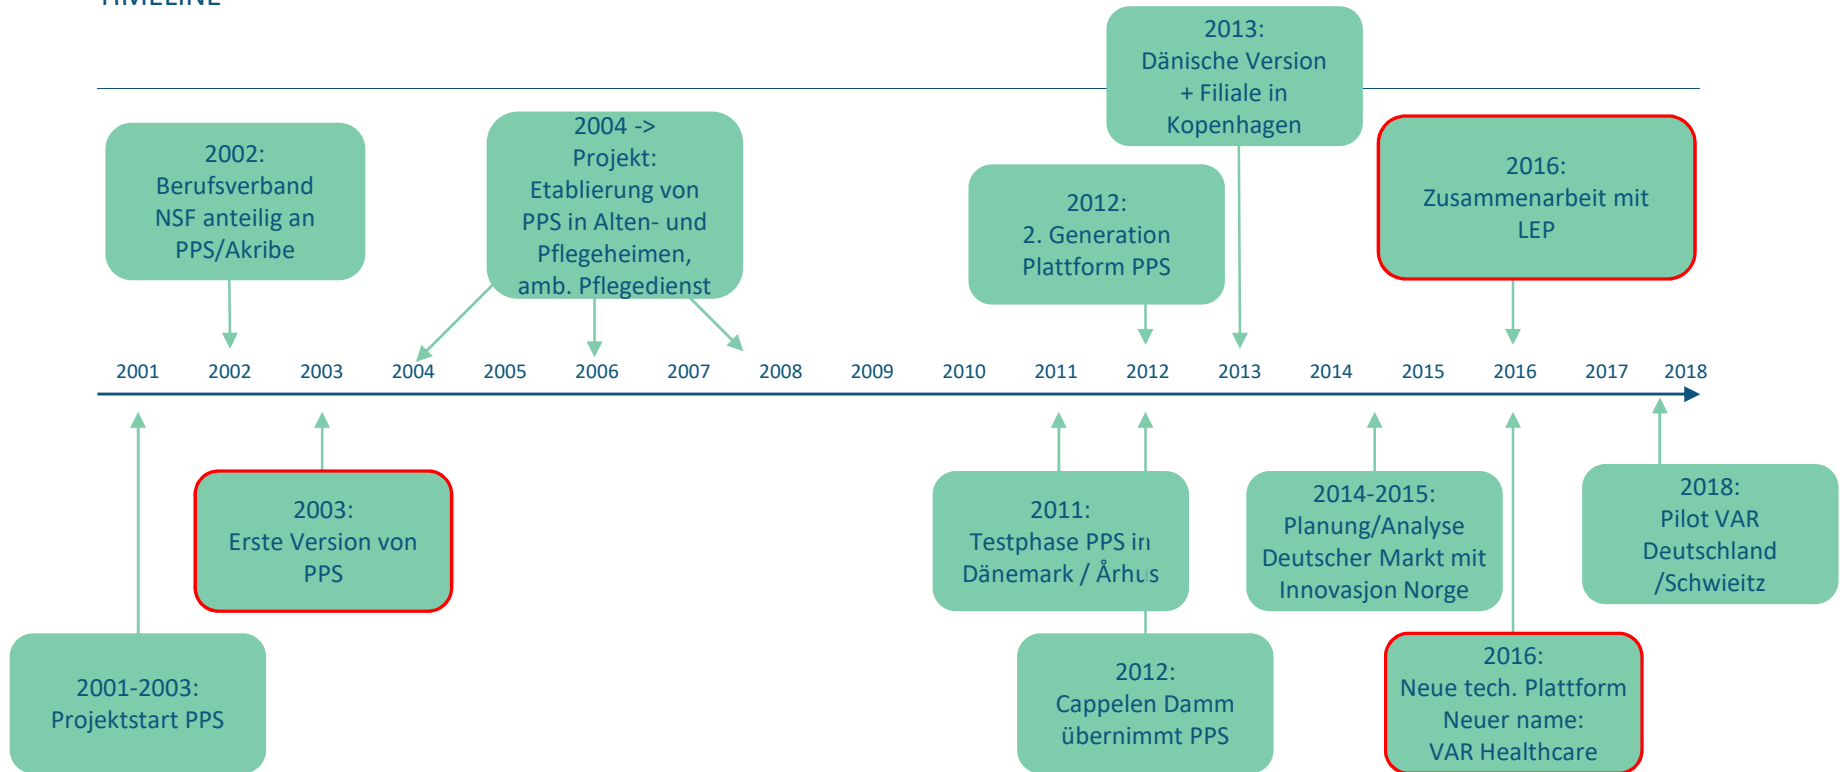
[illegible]

2013:
Dänische Version
+ Filiale in
Kopenhagen

2002:
Berufsverband
NSF anteilig an
PPS/Akribe

2004 ->
Projekt:
Etablierung von
PPS in Alten- und
Pflegeheimen,
amb. Pflegedienst

2012:
2. Generation
Plattform PPS

2016:
Zusammenarbeit mit
LEP

2001 2002 2003 2004 2005 2006 2007 2008 2009 2010 2011 2012 2013 2014 2015 2016 2017 2018

2003:
Erste Version von
PPS

2011:
Testphase PPS in
Dänemark / Århus

2014-2015:
Planung/Analyse
Deutscher Markt mit
Innovasjon Norge

2018:
Pilot VAR
Deutschland
/Schwieitz

2001-2003:
Projektstart PPS

2012:
Cappelen Damm
übernimmt PPS

2016:
Neue tech. Plattform
Neuer name:
VAR Healthcare